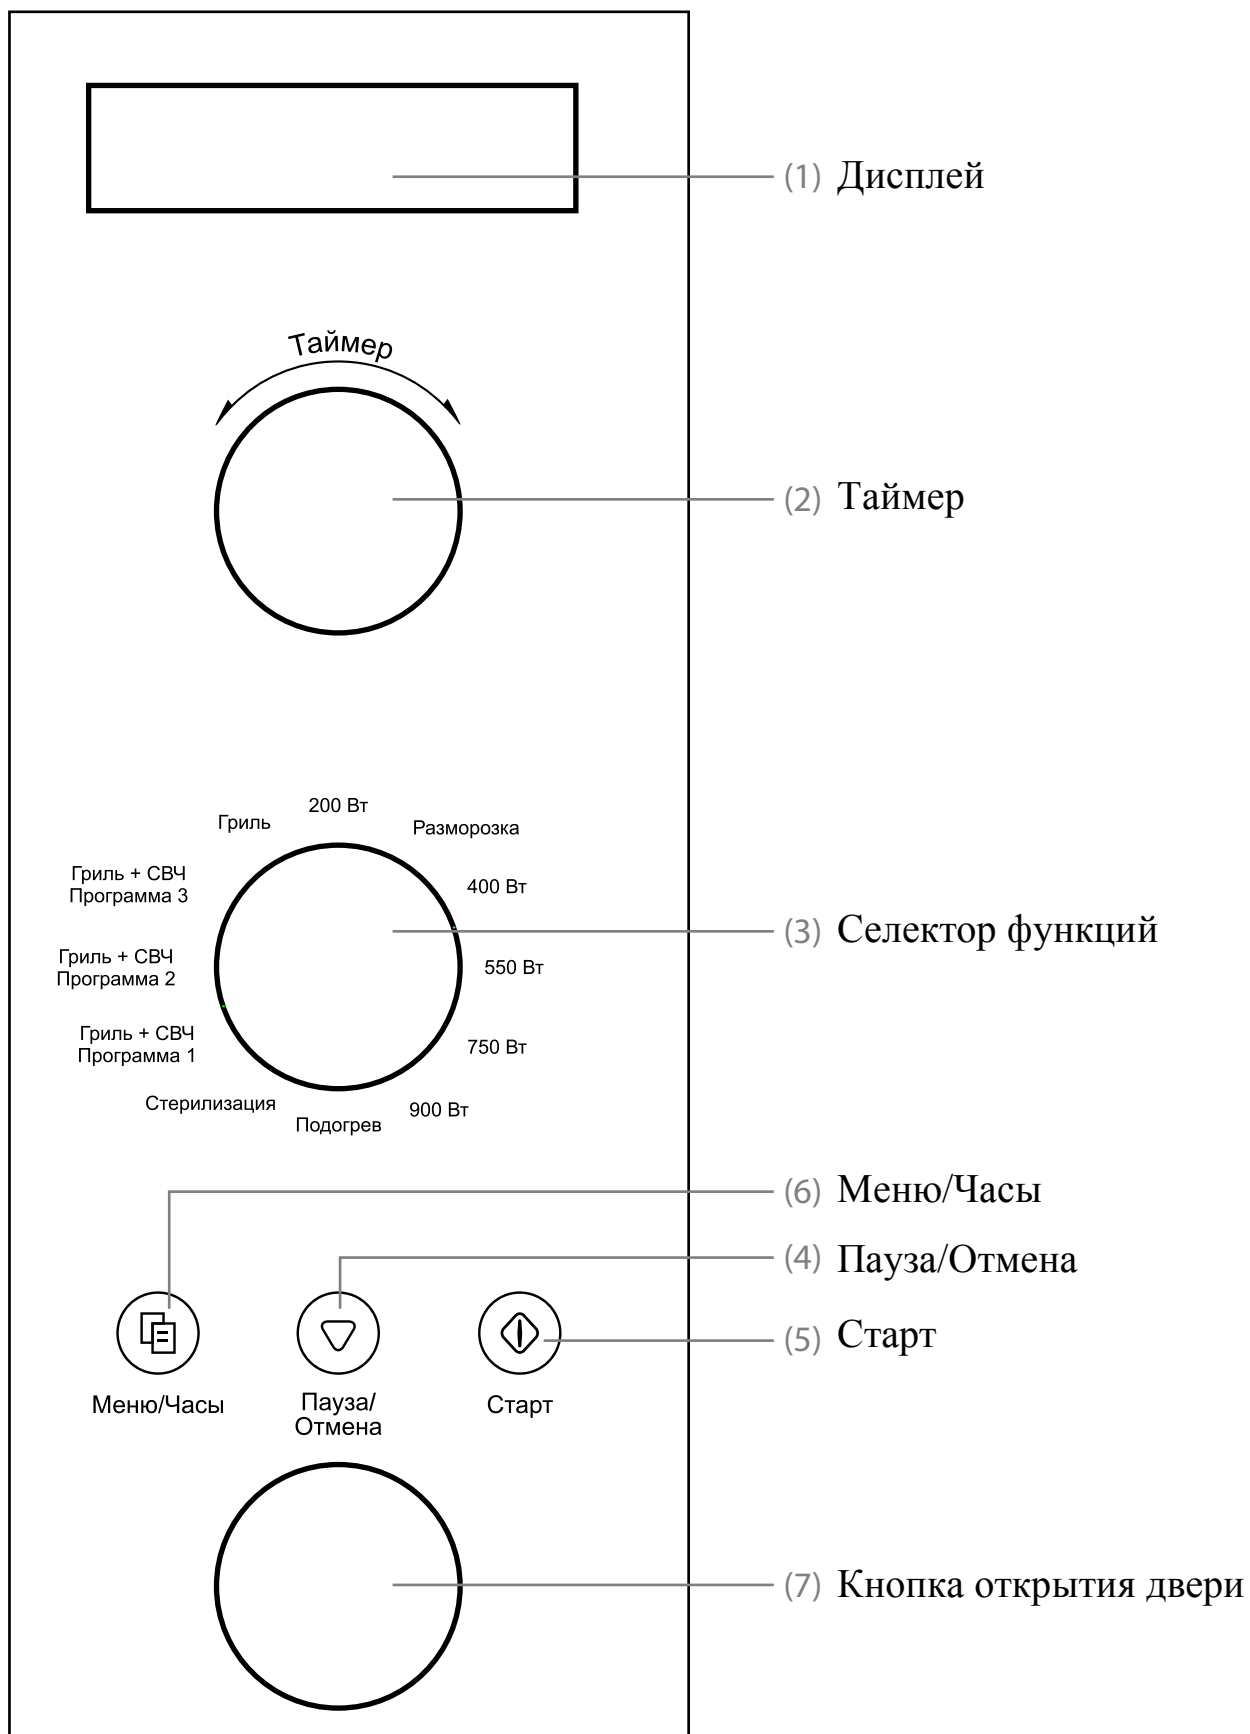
(1) Дисплей

Таймер

(2) Таймер

200 Вт
Гриль
Разморозка
Гриль + СВЧ
Программа 3
400 Вт
Гриль + СВЧ
Программа 2
550 Вт
Гриль + СВЧ
Программа 1
750 Вт
Стерилизация
Подогрев
900 Вт

(3) Селектор функций

(6) Меню/Часы

(4) Пауза/Отмена

(5) Старт

Меню/Часы
Пауза/
Отмена
Старт

(7) Кнопка открытия двери